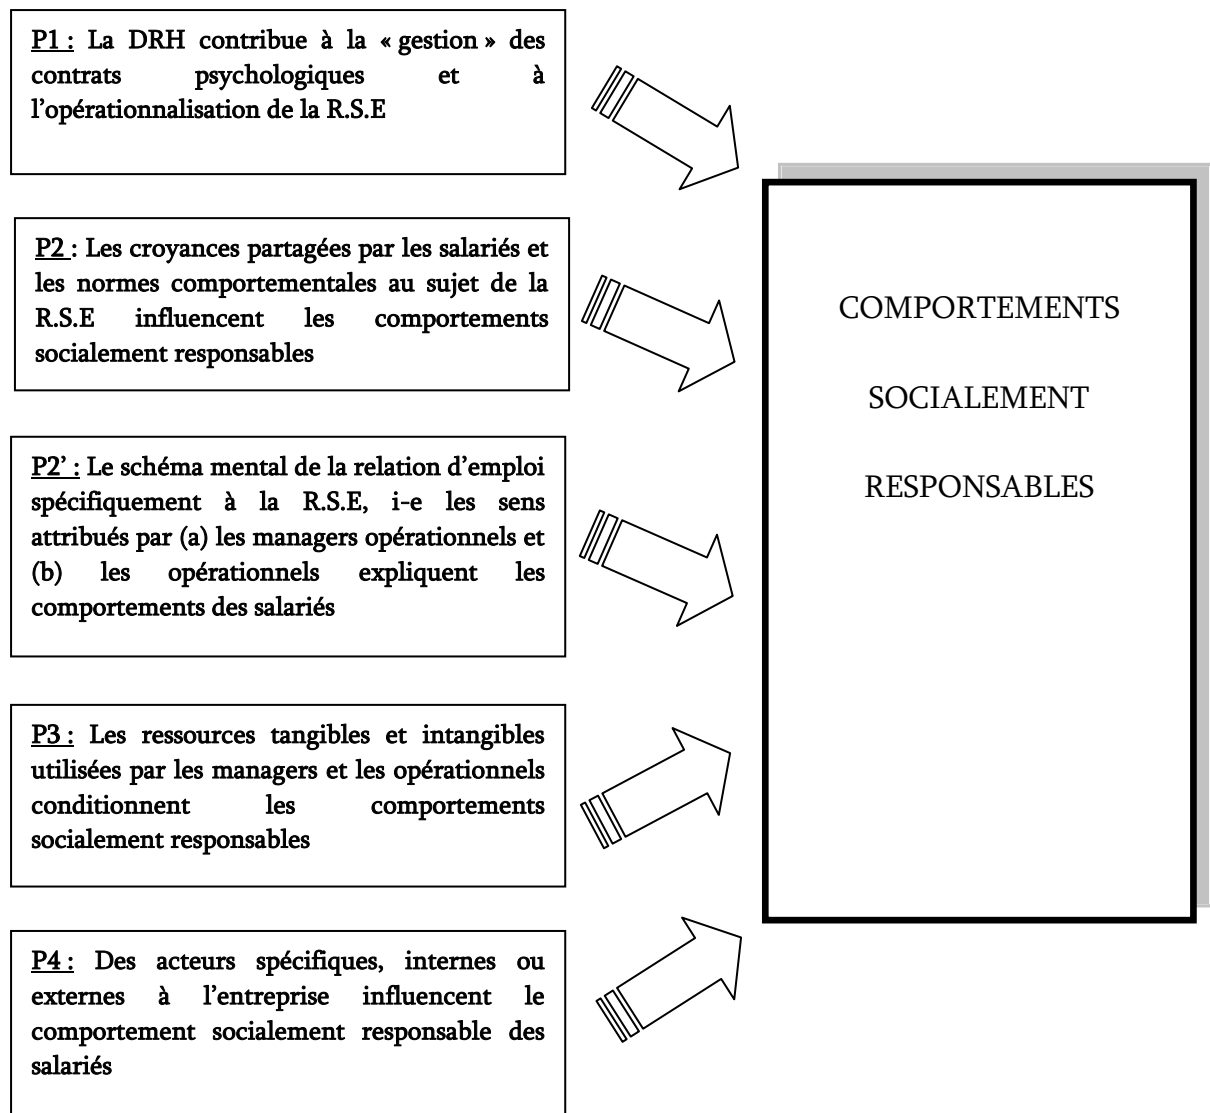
P1 : La DRH contribue à la « gestion » des contrats psychologiques et à l'opérationnalisation de la R.S.E

P2 : Les croyances partagées par les salariés et les normes comportementales au sujet de la R.S.E influencent les comportements socialement responsables

P2' : Le schéma mental de la relation d'emploi spécifiquement à la R.S.E, i-e les sens attribués par (a) les managers opérationnels et (b) les opérationnels expliquent les comportements des salariés

P3 : Les ressources tangibles et intangibles utilisées par les managers et les opérationnels conditionnent les comportements socialement responsables

P4 : Des acteurs spécifiques, internes ou externes à l'entreprise influencent le comportement socialement responsable des salariés

COMPORTEMENTS

SOCIALEMENT

RESPONSABLES